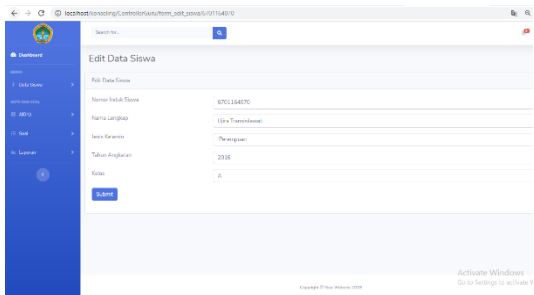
localhost/konseling/ControllerGuru/form_edit_siswa/6701164070

Search for...

Dashboard

Data Siswa

AHP

Soal

Laporan

Edit Data Siswa

Edit Data Siswa

Nomor Induk Siswa
6701164070

Nama Lengkap
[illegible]

Jenis Kelamin
Perempuan

Tahun Angkatan
2016

Kelas
A

Submit

Copyright © Your Website 2019

Activate Windows
Go to Settings to activate W